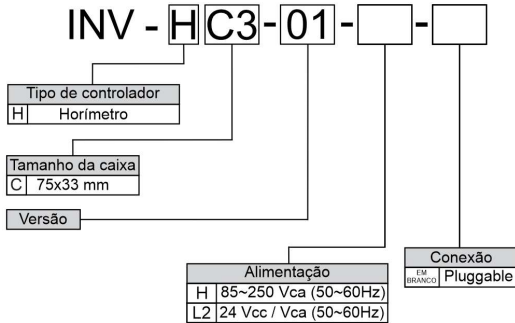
INV - H C3 - 01 - [ ] - [ ]

Tipo de controlador

| H | Horímetro |
|---|---|

Tamanho da caixa

| C | 75x33 mm |
|---|---|

Versão

Alimentação

| H | 85~250 Vca (50~60Hz) |
|---|---|
| L2 | 24 Vcc / Vca (50~60Hz) |

Conexão

| EM BRANCO | Pluggable |
|---|---|